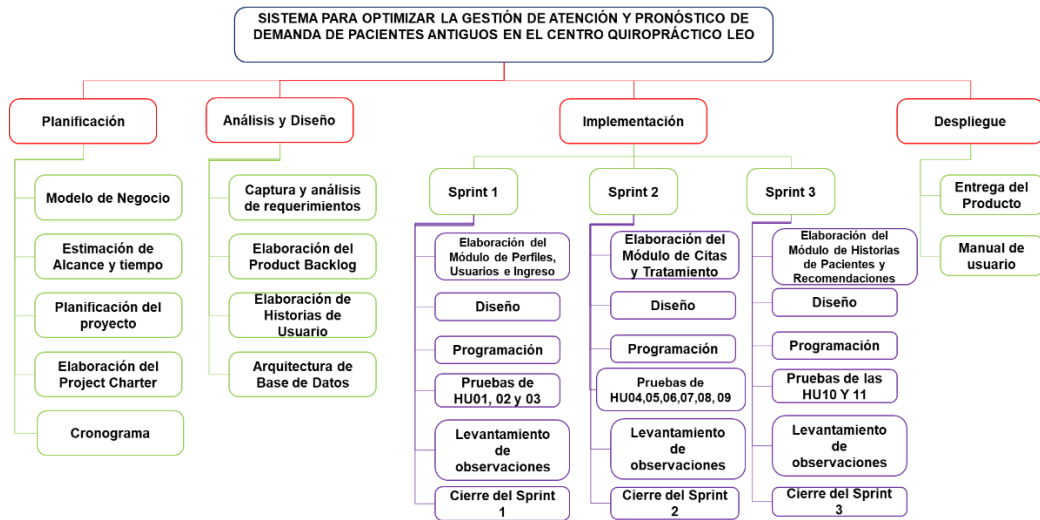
SISTEMA PARA OPTIMIZAR LA GESTIÓN DE ATENCIÓN Y PRONÓSTICO DE DEMANDA DE PACIENTES ANTIGUOS EN EL CENTRO QUIROPRÁCTICO LEO

Planificación

Modelo de Negocio

Estimación de Alcance y tiempo

Planificación del proyecto

Elaboración del Project Charter

Cronograma

Análisis y Diseño

Captura y análisis de requerimientos

Elaboración del Product Backlog

Elaboración de Historias de Usuario

Arquitectura de Base de Datos

Implementación

Sprint 1

Elaboración del Módulo de Perfiles, Usuarios e Ingreso

Diseño

Programación

Pruebas de HU01, 02 y 03

Levantamiento de observaciones

Cierre del Sprint 1

Sprint 2

Elaboración del Módulo de Citas y Tratamiento

Diseño

Programación

Pruebas de HU04,05,06,07,08, 09

Levantamiento de observaciones

Cierre del Sprint 2

Sprint 3

Elaboración del Módulo de Historias de Pacientes y Recomendaciones

Diseño

Programación

Pruebas de las HU10 Y 11

Levantamiento de observaciones

Cierre del Sprint 3

Despliegue

Entrega del Producto

Manual de usuario